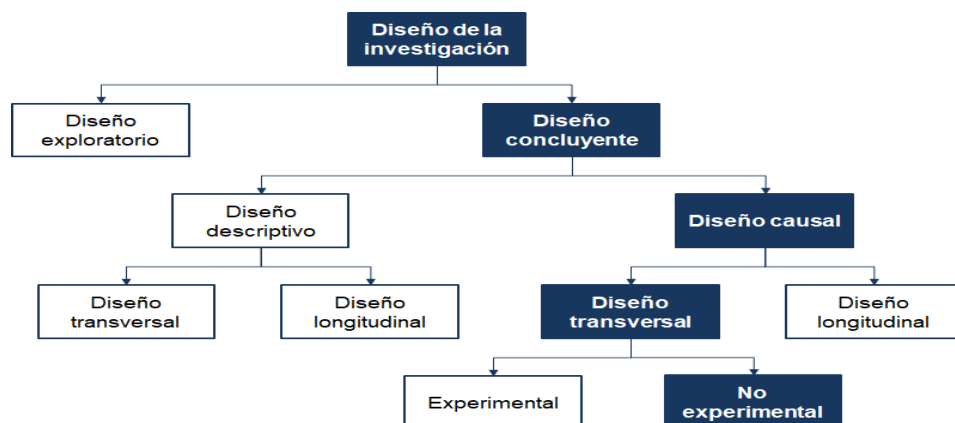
Diseño de la investigación

Diseño exploratorio

Diseño concluyente

Diseño descriptivo

Diseño causal

Diseño transversal

Diseño longitudinal

Diseño transversal

Diseño longitudinal

Experimental

No experimental